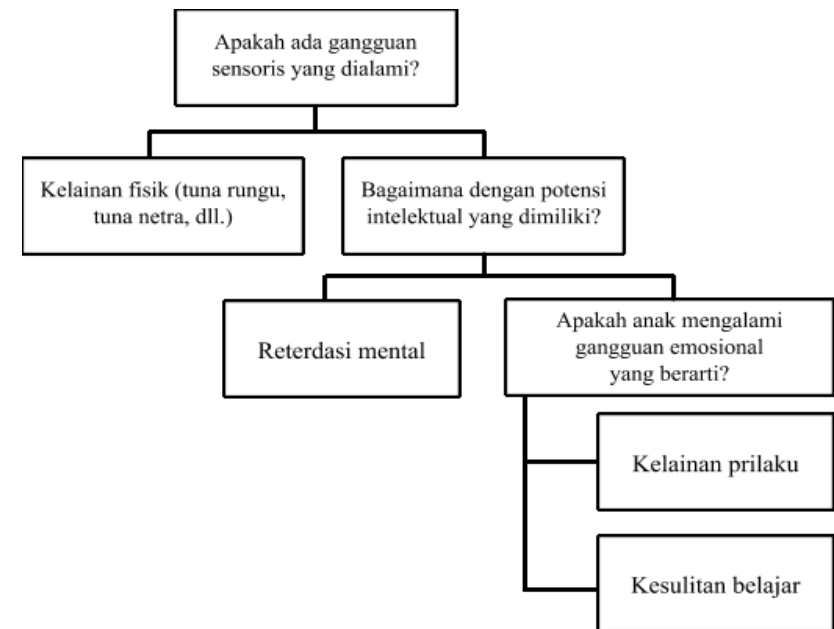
Apakah ada gangguan sensoris yang dialami?

Kelainan fisik (tuna rungu, tuna netra, dll.)

Bagaimana dengan potensi intelektual yang dimiliki?

Reterdasi mental

Apakah anak mengalami gangguan emosional yang berarti?

Kelainan prilaku

Kesulitan belajar